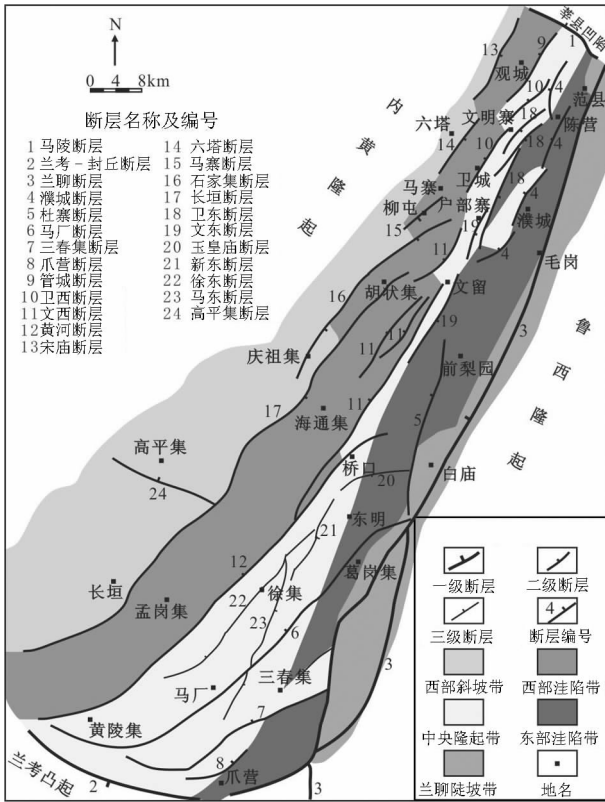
N

0 4 8km

断层名称及编号

1 马陵断层
2 兰考－封丘断层
3 兰聊断层
4 濮城断层
5 杜寨断层
6 马厂断层
7 三春集断层
8 爪营断层
9 管城断层
10 卫西断层
11 文西断层
12 黄河断层
13 宋庙断层
14 六塔断层
15 马寨断层
16 石家集断层
17 长垣断层
18 卫东断层
19 文东断层
20 玉皇庙断层
21 新东断层
22 徐东断层
23 马东断层
24 高平集断层

莘县凹陷

内黄隆起

鲁西隆起

兰考凸起

观城
范县
六塔
文明寨
陈营
马寨
卫城
柳屯
户部寨
濮城
毛岗
胡状集
文留
庆祖集
前梨园
海通集
高平集
桥口
白庙
东明
长垣
孟岗集
徐集
葛岗集
马厂
三春集
黄陵集
爪营

13 9 1 10 4 18 14 10 18 4 18 4 15 19 11 4 16 11 19 11 3 17 11 5 24 20 21 12 22 23 6 3 7 8 2 3

一级断层
二级断层
三级断层
4 断层编号
西部斜坡带
西部洼陷带
中央隆起带
东部洼陷带
兰聊陡坡带
地名